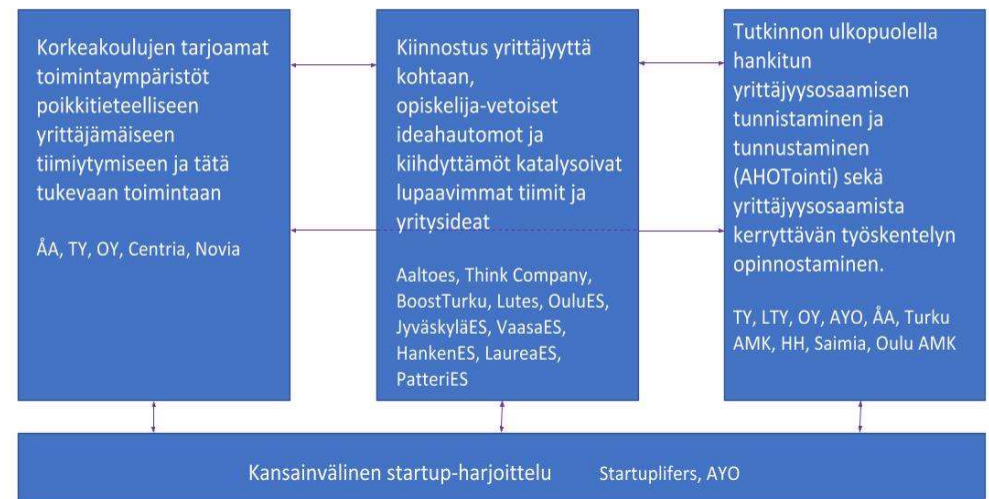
Korkeakoulujen tarjoamat toimintaympäristöt poikkitieteelliseen yrittäjämäiseen tiimiytymiseen ja tätä tukevaan toimintaan

ÅA, TY, OY, Centria, Novia

Kiinnostus yrittäjyyttä kohtaan, opiskelija-vetoiset ideahautomot ja kiihdyttämöt katalysoivat lupaavimmat tiimit ja yritysideat

Aaltoes, Think Company, BoostTurku, Lutes, OuluES, JyväskyläES, VaasaES, HankenES, LaureaES, PatteriES

Tutkinnon ulkopuolella hankitun yrittäjyysosaamisen tunnistaminen ja tunnustaminen (AHOTointi) sekä yrittäjyysosaamista kerryttävän työskentelyn opinnostaminen.

TY, LTY, OY, AYO, ÅA, Turku AMK, HH, Saimia, Oulu AMK

Kansainvälinen startup-harjoittelu Startuplifers, AYO